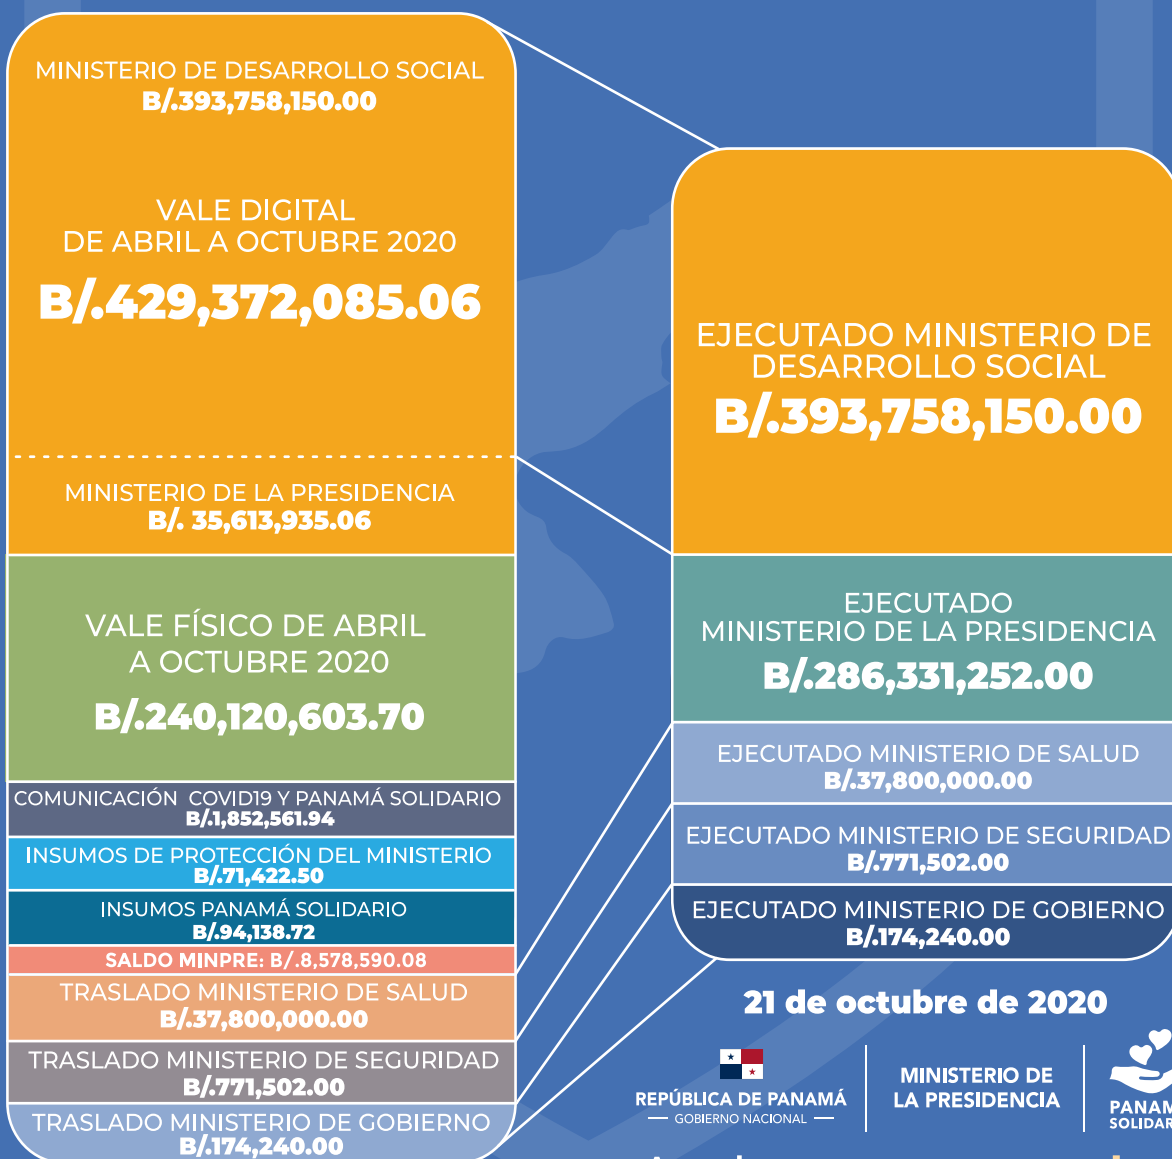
MINISTERIO DE DESARROLLO SOCIAL
B/.393,758,150.00

VALE DIGITAL
DE ABRIL A OCTUBRE 2020
B/.429,372,085.06

MINISTERIO DE LA PRESIDENCIA
B/. 35,613,935.06

VALE FÍSICO DE ABRIL A OCTUBRE 2020
B/.240,120,603.70

COMUNICACIÓN COVID19 Y PANAMÁ SOLIDARIO
B/.1,852,561.94

INSUMOS DE PROTECCIÓN DEL MINISTERIO
B/.71,422.50

INSUMOS PANAMÁ SOLIDARIO
B/.94,138.72

SALDO MINPRE: B/.8,578,590.08

TRASLADO MINISTERIO DE SALUD
B/.37,800,000.00

TRASLADO MINISTERIO DE SEGURIDAD
B/.771,502.00

TRASLADO MINISTERIO DE GOBIERNO
B/.174,240.00

EJECUTADO MINISTERIO DE DESARROLLO SOCIAL
B/.393,758,150.00

EJECUTADO
MINISTERIO DE LA PRESIDENCIA
B/.286,331,252.00

EJECUTADO MINISTERIO DE SALUD
B/.37,800,000.00

EJECUTADO MINISTERIO DE SEGURIDAD
B/.771,502.00

EJECUTADO MINISTERIO DE GOBIERNO
B/.174,240.00

21 de octubre de 2020

REPÚBLICA DE PANAMÁ
GOBIERNO NACIONAL

MINISTERIO DE LA PRESIDENCIA

PANAM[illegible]
SOLIDAR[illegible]